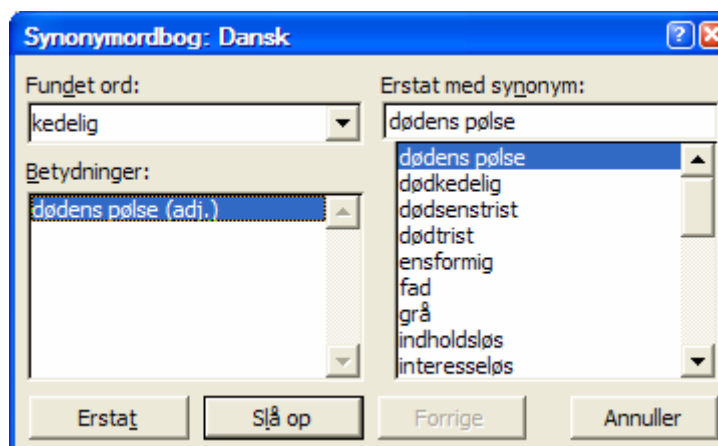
Synonymordbog: Dansk

Fundet ord:
kedelig

Betydninger:
dødens pølse (adj.)

Erstat med synonym:
dødens pølse

dødens pølse
dødkedelig
dødsenstrist
dødtrist
ensformig
fad
grå
indholdsløs
interesseløs

Erstat
Slå op
Forrige
Annuller